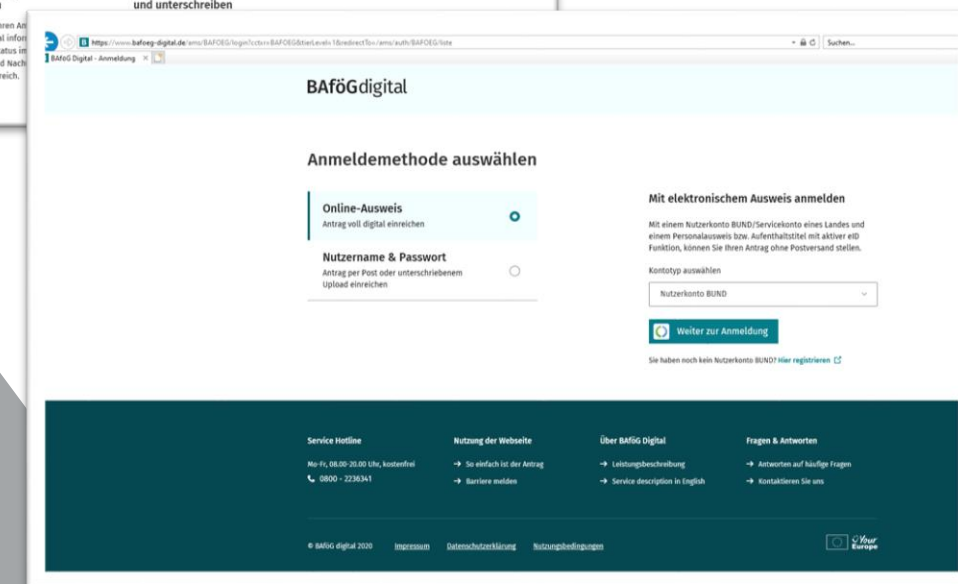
und unterschreiben

ren An
l infor
atus im
d Nach
reich.

https://www.bafoeg-digital.de/ams/BAFOEG/login?cctx=BAFOEG&tierLevel=1&redirectTo=/ams/auth/BAFOEG/liste

Suchen...

BAföG Digital - Anmeldung

BAföGdigital

Anmeldemethode auswählen

Online-Ausweis
Antrag voll digital einreichen

Nutzername & Passwort
Antrag per Post oder unterschriebenem Upload einreichen

Mit elektronischem Ausweis anmelden

Mit einem Nutzerkonto BUND/Servicekonto eines Landes und einem Personalausweis bzw. Aufenthaltstitel mit aktiver eID Funktion, können Sie Ihren Antrag ohne Postversand stellen.

Kontotyp auswählen

Nutzerkonto BUND

Weiter zur Anmeldung

Sie haben noch kein Nutzerkonto BUND? Hier registrieren

Service Hotline
Mo-Fr, 08.00-20.00 Uhr, kostenfrei
0800 - 2236341

Nutzung der Webseite
→ So einfach ist der Antrag
→ Barriere melden

Über BAföG Digital
→ Leistungsbeschreibung
→ Service description in English

Fragen & Antworten
→ Antworten auf häufige Fragen
→ Kontaktieren Sie uns

© BAföG digital 2020 Impressum Datenschutzerklärung Nutzungsbedingungen

Your Europe